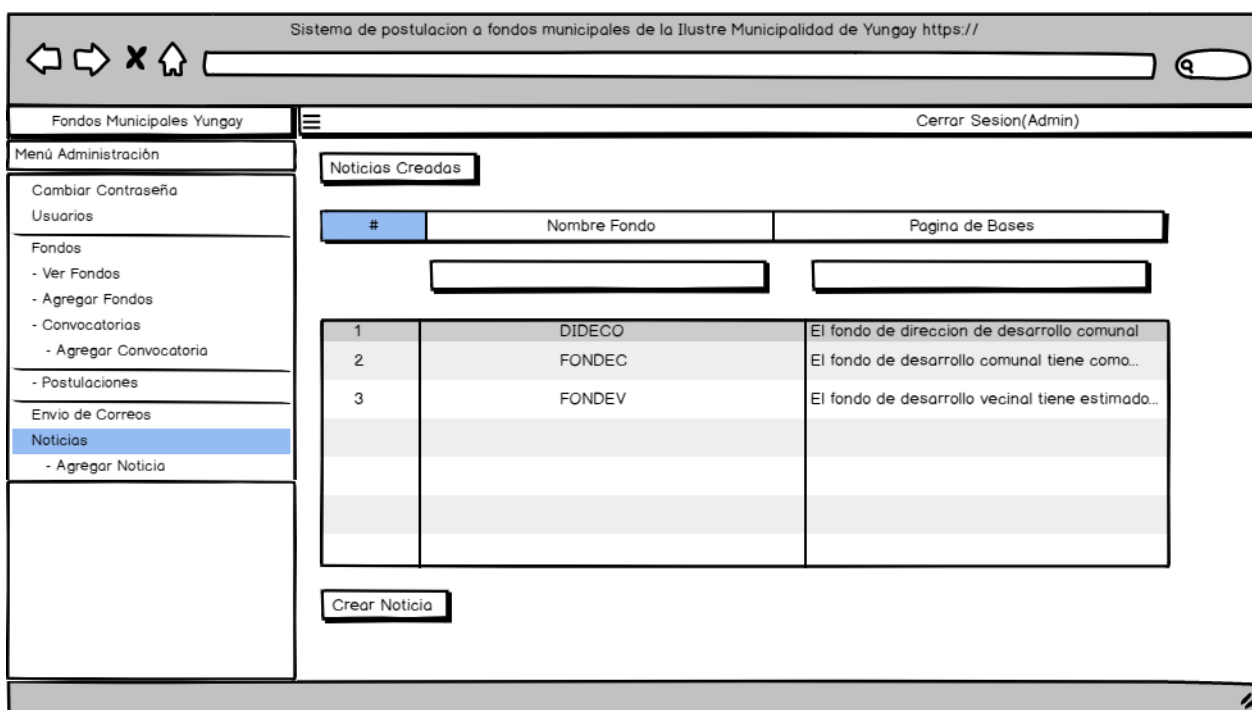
Sistema de postulacion a fondos municipales de la Ilustre Municipalidad de Yungay https://

Fondos Municipales Yungay

Cerrar Sesion(Admin)

Menú Administración

Cambiar Contraseña
Usuarios
Fondos
- Ver Fondos
- Agregar Fondos
- Convocatorias
- Agregar Convocatoria
- Postulaciones
Envio de Correos
Noticias
- Agregar Noticia

Noticias Creadas

| # | Nombre Fondo | Pagina de Bases |
|---|---|---|

| | | |
|---|---|---|
| 1 | DIDECO | El fondo de direccion de desarrollo comunal |
| 2 | FONDEC | El fondo de desarrollo comunal tiene como... |
| 3 | FONDEV | El fondo de desarrollo vecinal tiene estimado... |

Crear Noticia